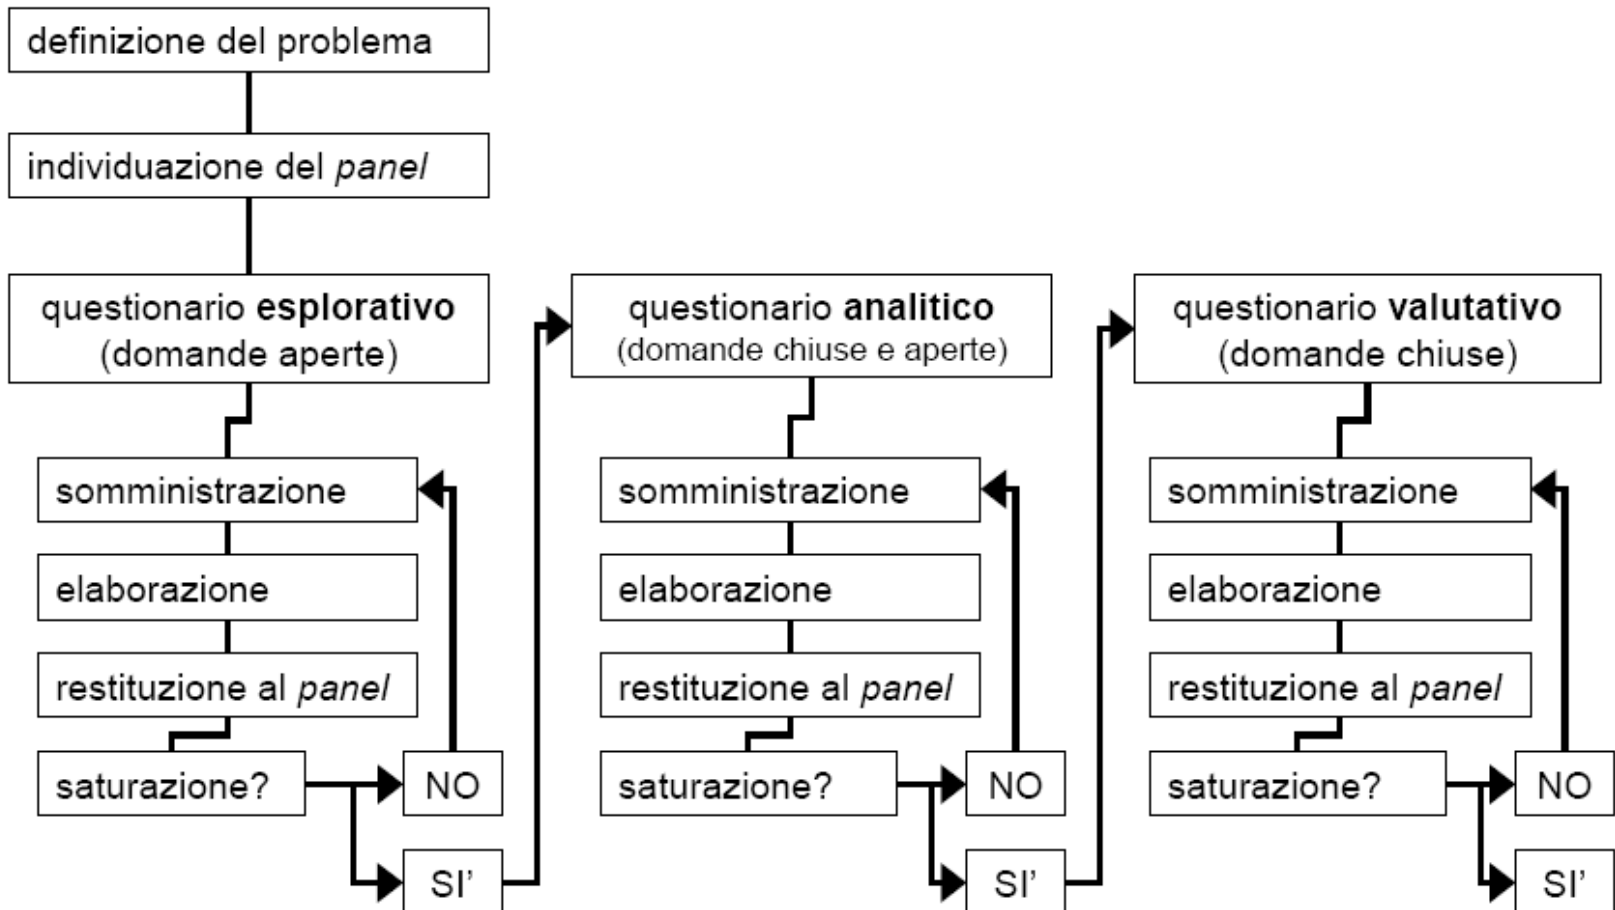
definizione del problema

individuazione del *panel*

questionario **esplorativo** (domande aperte)

somministrazione

elaborazione

restituzione al *panel*

saturazione?

NO

SI'

questionario **analitico** (domande chiuse e aperte)

somministrazione

elaborazione

restituzione al *panel*

saturazione?

NO

SI'

questionario **valutativo** (domande chiuse)

somministrazione

elaborazione

restituzione al *panel*

saturazione?

NO

SI'